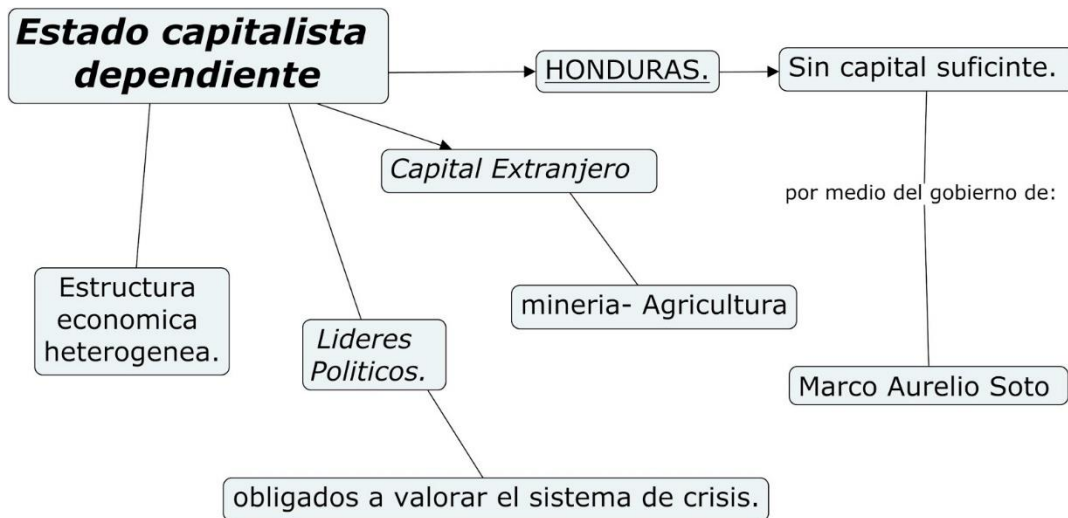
Estado capitalista dependiente

HONDURAS.

Sin capital suficinte.

Capital Extranjero

por medio del gobierno de:

Estructura economica heterogenea.

mineria- Agricultura

Lideres Politicos.

Marco Aurelio Soto

obligados a valorar el sistema de crisis.